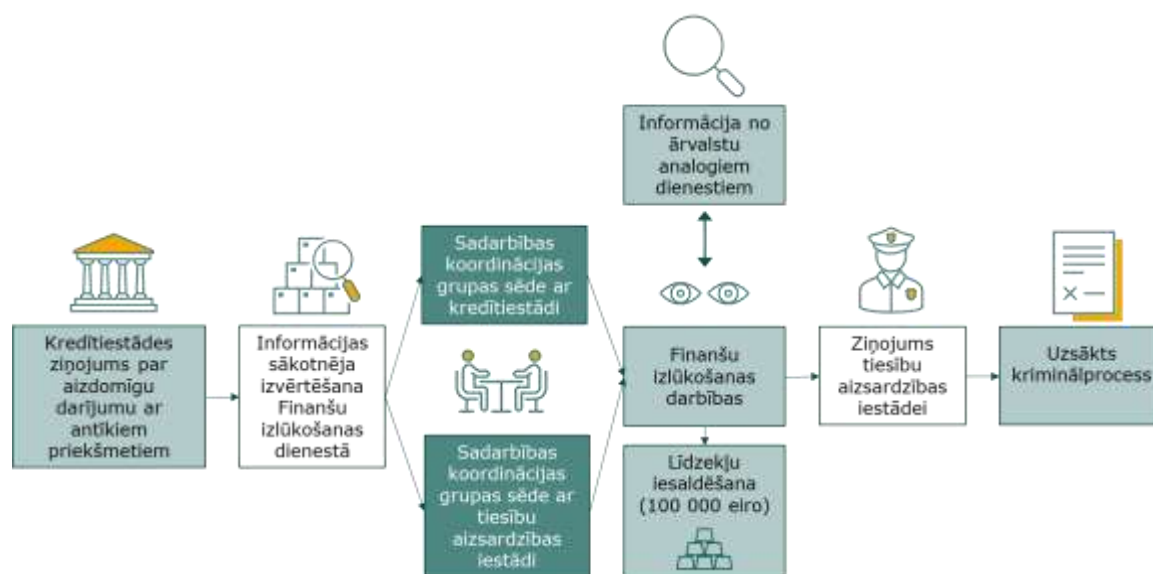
Informācija no ārvalstu analogiem dienestiem

Kredītiestādes ziņojums par aizdomīgu darījumu ar antīkiem priekšmetiem

Informācijas sākotnēja izvērtēšana Finanšu izlūkošanas dienestā

Sadarbības koordinācijas grupas sēde ar kredītiestādi

Sadarbības koordinācijas grupas sēde ar tiesību aizsardzības iestādi

Finanšu izlūkošanas darbības

Līdzekļu iesaldēšana (100 000 eiro)

Ziņojums tiesību aizsardzības iestādei

Uzsākts kriminālprocess